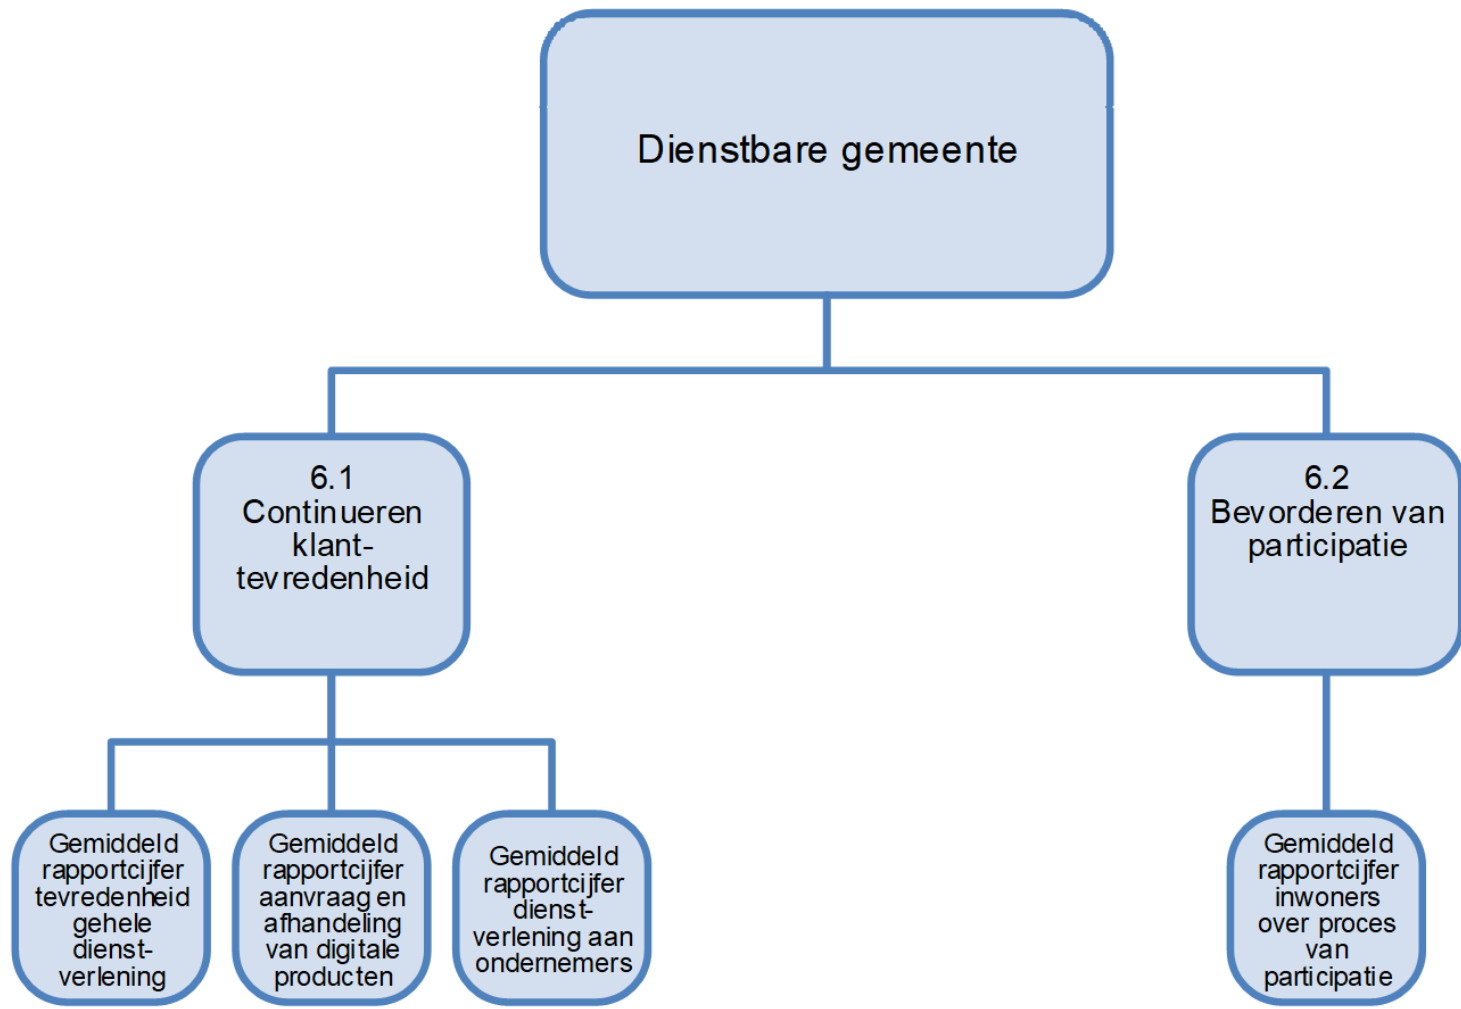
Dienstbare gemeente

6.1
Continueren klanttevredenheid

6.2
Bevorderen van participatie

Gemiddeld rapportcijfer tevredenheid gehele dienstverlening

Gemiddeld rapportcijfer aanvraag en afhandeling van digitale producten

Gemiddeld rapportcijfer dienstverlening aan ondernemers

Gemiddeld rapportcijfer inwoners over proces van participatie